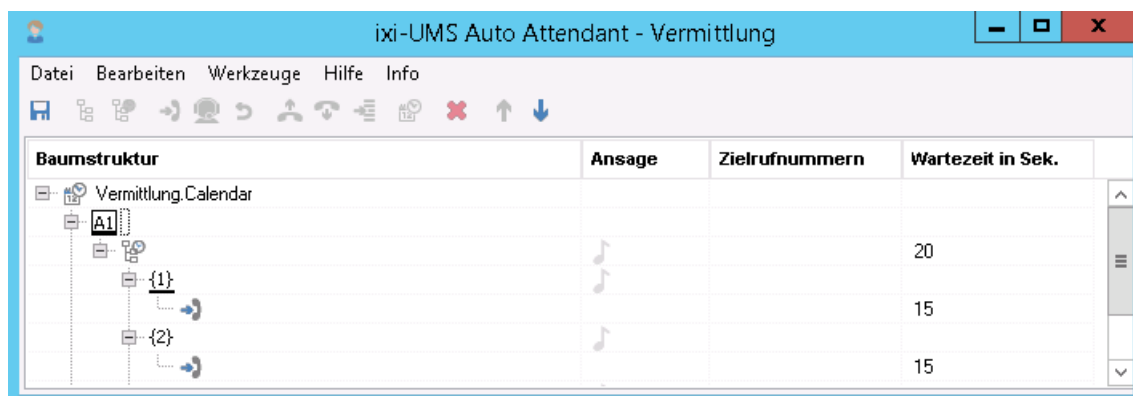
ixi-UMS Auto Attendant - Vermittlung

Datei Bearbeiten Werkzeuge Hilfe Info

| Baumstruktur | Ansage | Zielrufnummern | Wartezeit in Sek. |
|---|---|---|---|
| Vermittlung.Calendar | | | |
| A1 | | | |
| | | | 20 |
| {1} | | | |
| | | | 15 |
| {2} | | | |
| | | | 15 |